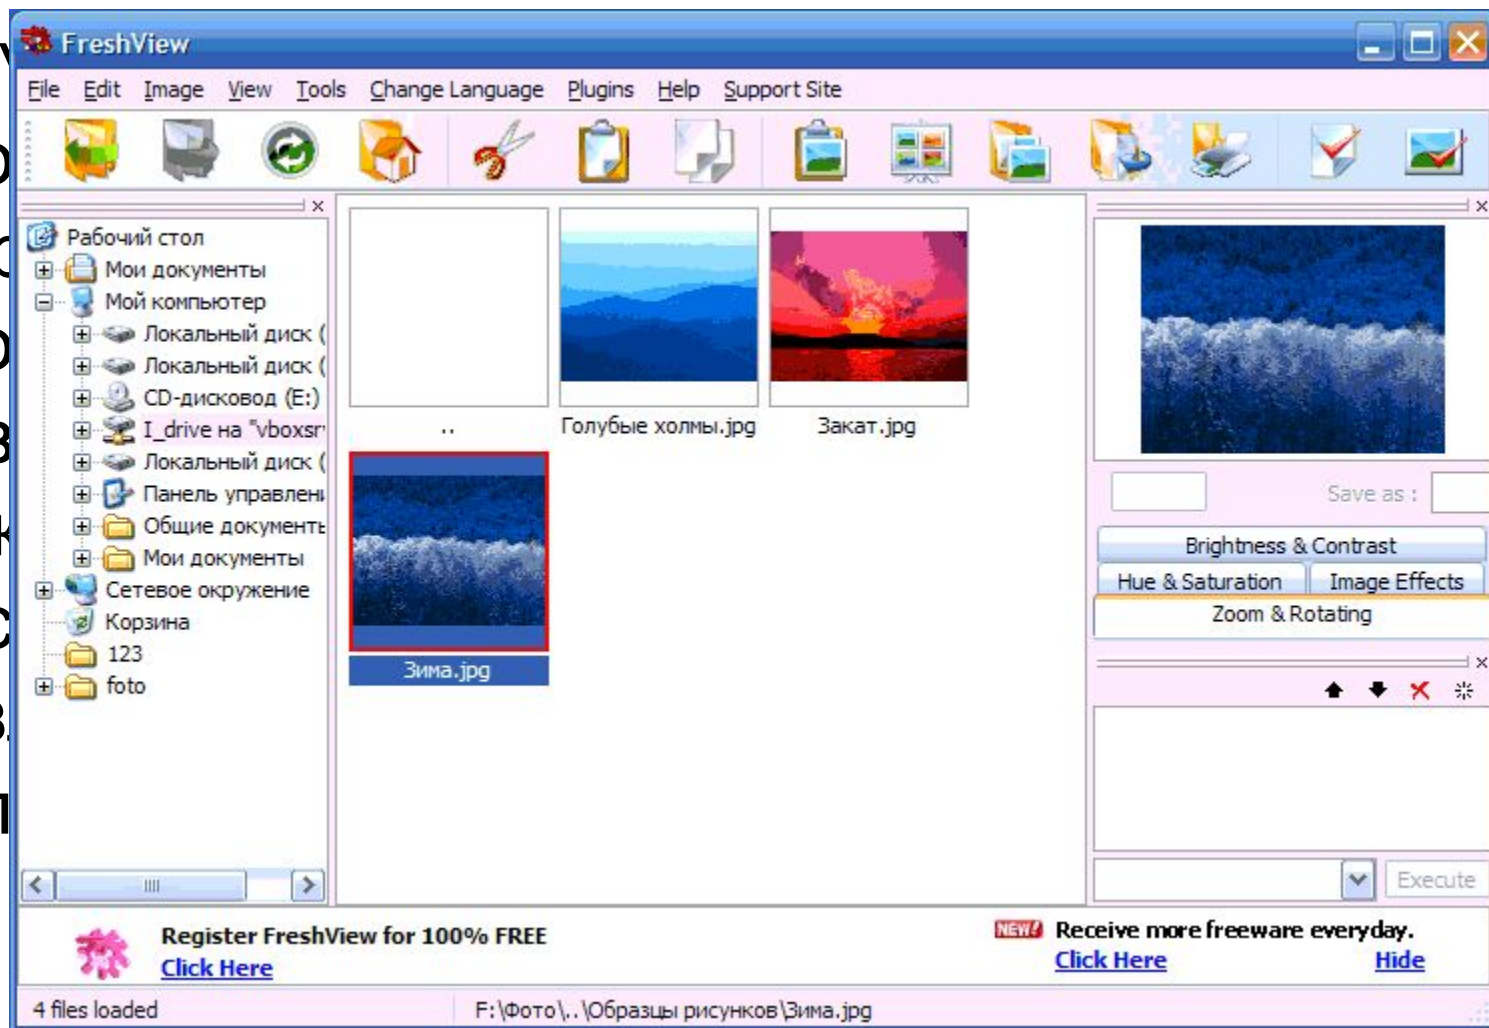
FreshView

File Edit Image View Tools Change Language Plugins Help Support Site

Рабочий стол
Мои документы
Мой компьютер
Локальный диск (
Локальный диск (
CD-дисковод (E:)
I_drive на "vboxsr
Локальный диск (
Панель управлени
Общие документы
Мои документы
Сетевое окружение
Корзина
123
foto

..
Голубые холмы.jpg
Закат.jpg
Зима.jpg

Save as :
Brightness & Contrast
Hue & Saturation
Image Effects
Zoom & Rotating

Execute

Register FreshView for 100% FREE
Click Here

NEW! Receive more freeware everyday.
Click Here
Hide

4 files loaded
F:\Фото\..\Образцы рисунков\Зима.jpg